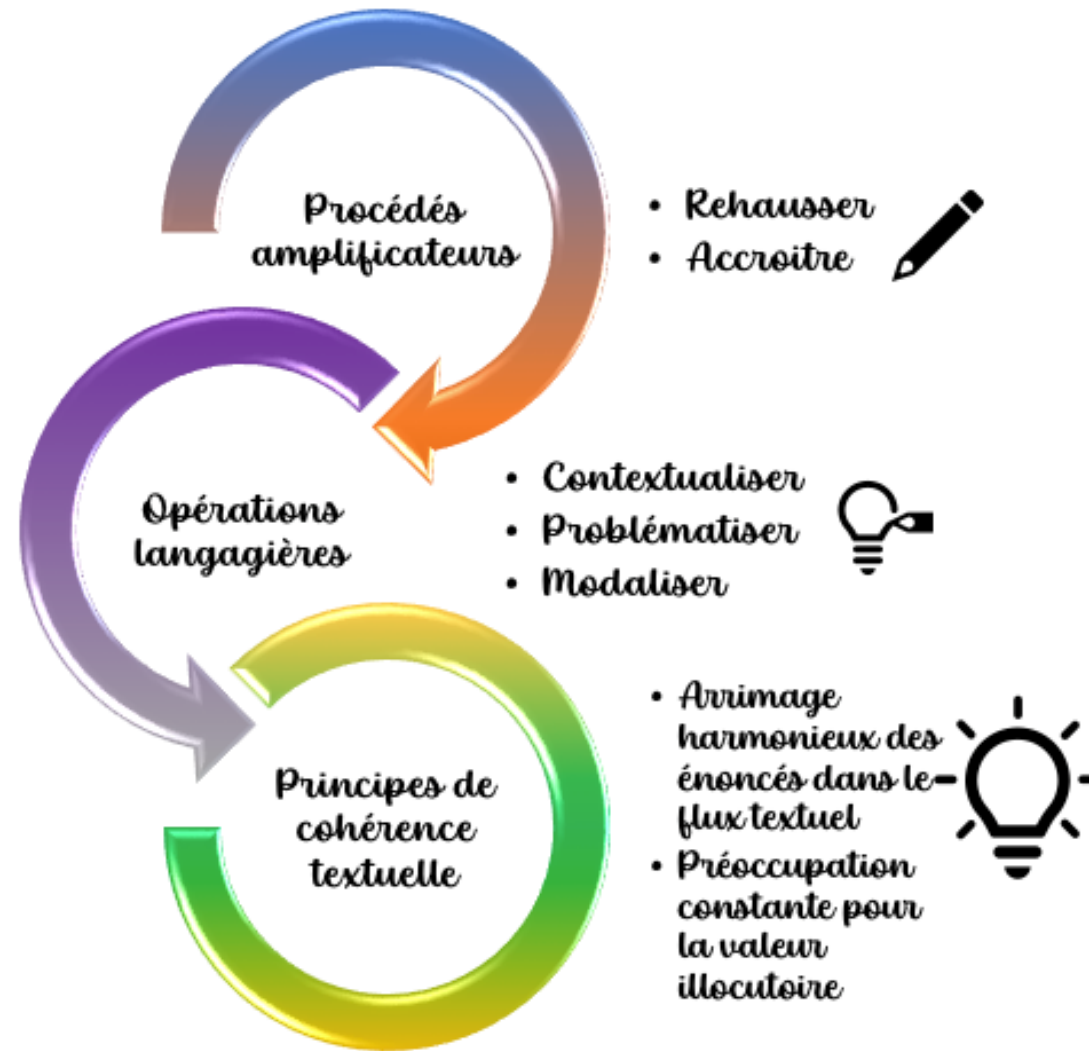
Procédés amplificateurs

• Rehausser
• Accroitre

Opérations langagières

• Contextualiser
• Problématiser
• Modaliser

Principes de cohérence textuelle

• Arrimage harmonieux des énoncés dans le flux textuel
• Préoccupation constante pour la valeur illocutoire